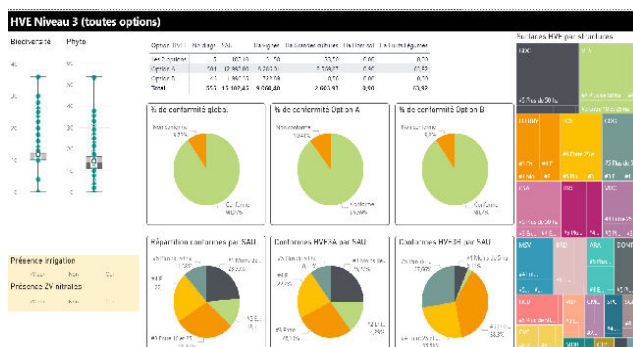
HVE Niveau 3 (toutes options)

Biodiversité
Phyto

| Option HVE | Nb diag | SAU | Vignes | Gr. Cultures | Div. Cult. | Lég. |
|---|---|---|---|---|---|---|
| Les 2 options | 1 | 162,10 | 26,50 | 33,56 | 0,00 | 0,00 |
| Option A | 561 | 12 467,60 | 6 202,0 | 2 106,27 | 0,00 | 61,33 |
| Option B | 41 | 1 082,13 | 722,09 | 0,06 | 0,00 | 0,22 |
| Total | 553 | 13 592,43 | 9 008,40 | 2 603,43 | 0,00 | 61,92 |

% de conformité global
Non conforme 9,3%
Conforme 90,7%

% de conformité Option A
Non conforme 10,4%
Conforme 89,6%

% de conformité Option B
Conforme

Surfaces HVE par structures

Présence irrigation
Oui Non Vide

Présence ZV nitrates

Répartition conformes par SAU
Conformes HVE3A par SAU
Conformes HVE3B par SAU